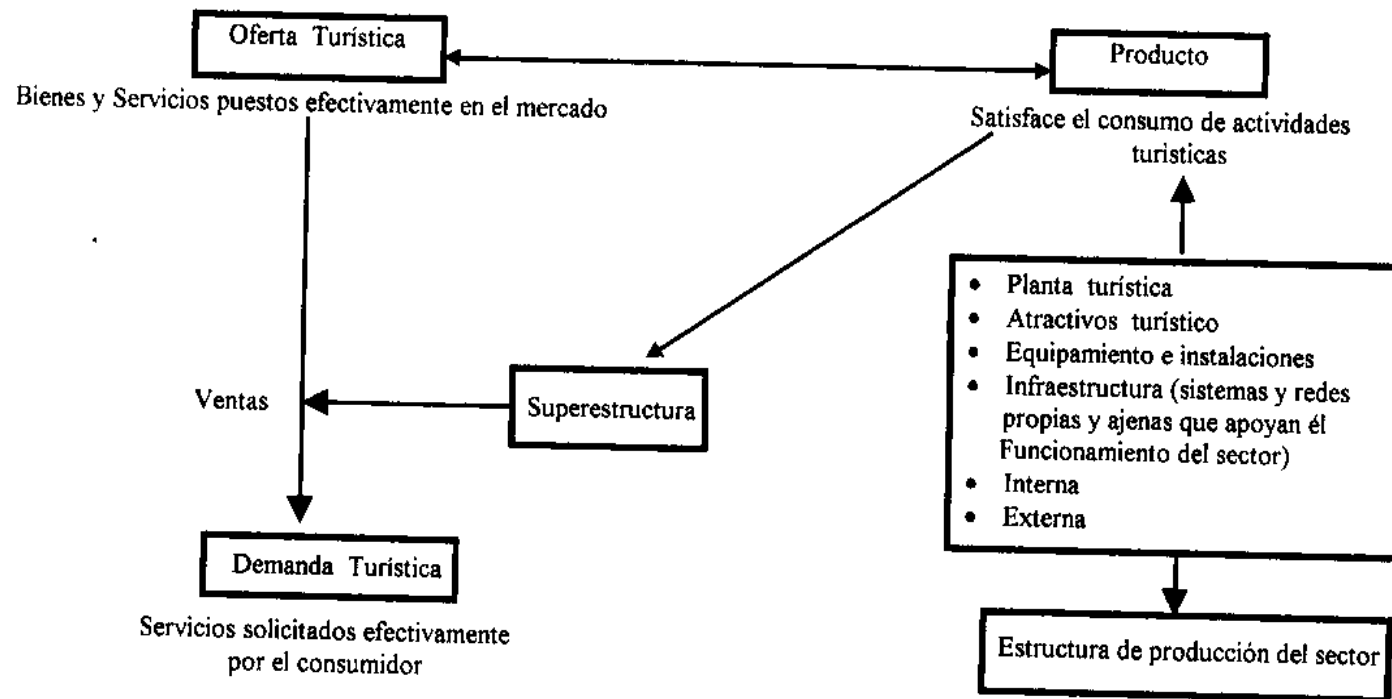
Oferta Turística

Bienes y Servicios puestos efectivamente en el mercado

Producto

Satisface el consumo de actividades turisticas

- Planta turística
- Atractivos turístico
- Equipamiento e instalaciones
- Infraestructura (sistemas y redes propias y ajenas que apoyan él Funcionamiento del sector)
- Interna
- Externa

Ventas

Superestructura

Demanda Turística

Servicios solicitados efectivamente por el consumidor

Estructura de producción del sector